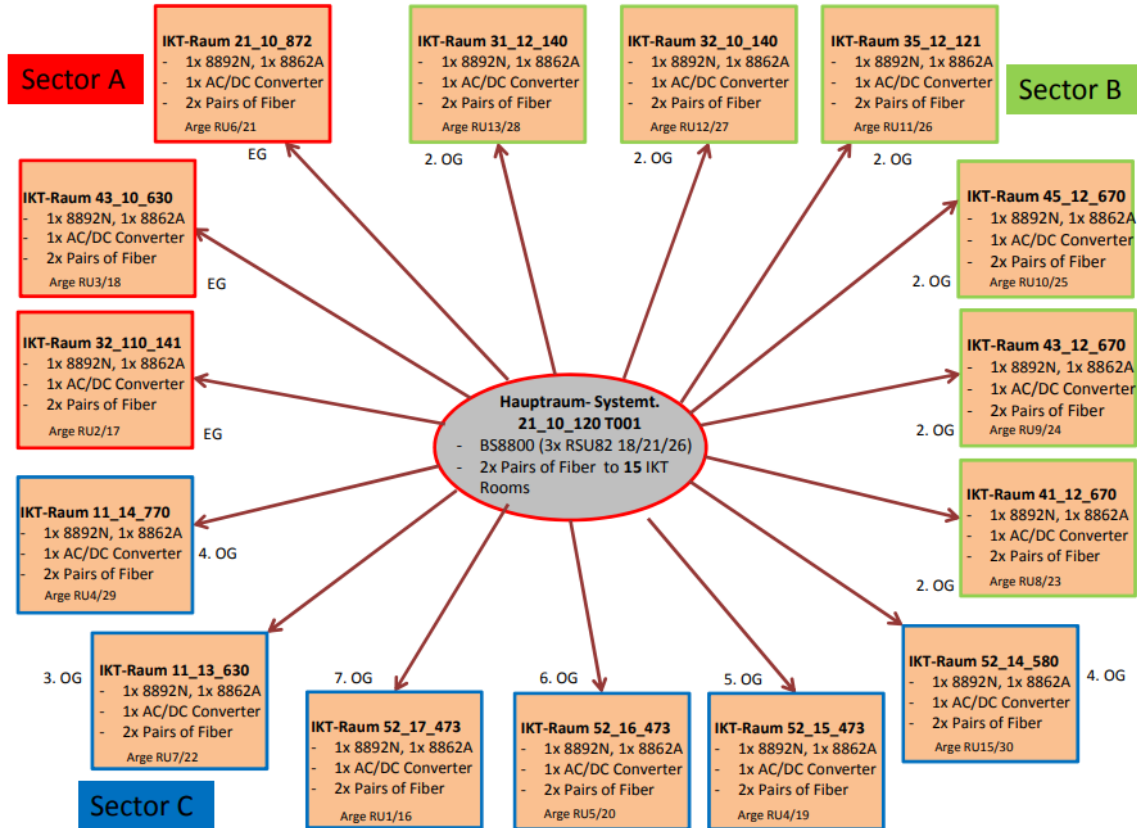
Sector A

IKT-Raum 21_10_872
- 1x 8892N, 1x 8862A
- 1x AC/DC Converter
- 2x Pairs of Fiber
Arge RU6/21

EG

IKT-Raum 31_12_140
- 1x 8892N, 1x 8862A
- 1x AC/DC Converter
- 2x Pairs of Fiber
Arge RU13/28

2. OG

IKT-Raum 32_10_140
- 1x 8892N, 1x 8862A
- 1x AC/DC Converter
- 2x Pairs of Fiber
Arge RU12/27

2. OG

IKT-Raum 35_12_121
- 1x 8892N, 1x 8862A
- 1x AC/DC Converter
- 2x Pairs of Fiber
Arge RU11/26

2. OG

Sector B

IKT-Raum 43_10_630
- 1x 8892N, 1x 8862A
- 1x AC/DC Converter
- 2x Pairs of Fiber
Arge RU3/18

EG

IKT-Raum 45_12_670
- 1x 8892N, 1x 8862A
- 1x AC/DC Converter
- 2x Pairs of Fiber
Arge RU10/25

2. OG

IKT-Raum 32_110_141
- 1x 8892N, 1x 8862A
- 1x AC/DC Converter
- 2x Pairs of Fiber
Arge RU2/17

EG

Hauptraum- Systemt.
21_10_120 T001
- BS8800 (3x RSU82 18/21/26)
- 2x Pairs of Fiber to 15 IKT Rooms

IKT-Raum 43_12_670
- 1x 8892N, 1x 8862A
- 1x AC/DC Converter
- 2x Pairs of Fiber
Arge RU9/24

2. OG

IKT-Raum 11_14_770
- 1x 8892N, 1x 8862A
- 1x AC/DC Converter
- 2x Pairs of Fiber
Arge RU4/29

4. OG

IKT-Raum 41_12_670
- 1x 8892N, 1x 8862A
- 1x AC/DC Converter
- 2x Pairs of Fiber
Arge RU8/23

2. OG

3. OG

IKT-Raum 11_13_630
- 1x 8892N, 1x 8862A
- 1x AC/DC Converter
- 2x Pairs of Fiber
Arge RU7/22

7. OG

IKT-Raum 52_17_473
- 1x 8892N, 1x 8862A
- 1x AC/DC Converter
- 2x Pairs of Fiber
Arge RU1/16

6. OG

IKT-Raum 52_16_473
- 1x 8892N, 1x 8862A
- 1x AC/DC Converter
- 2x Pairs of Fiber
Arge RU5/20

5. OG

IKT-Raum 52_15_473
- 1x 8892N, 1x 8862A
- 1x AC/DC Converter
- 2x Pairs of Fiber
Arge RU4/19

IKT-Raum 52_14_580
- 1x 8892N, 1x 8862A
- 1x AC/DC Converter
- 2x Pairs of Fiber
Arge RU15/30

4. OG

Sector C